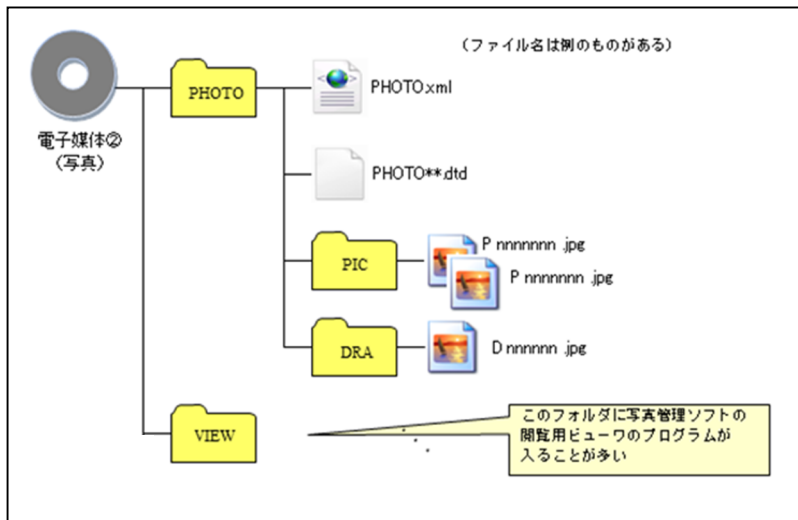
（ファイル名は例のものがある）

電子媒体②
（写真）

PHOTO

PHOTO.xml

PHOTO**.dtd

PIC

P nnnnnnn .jpg

P nnnnnnn .jpg

DRA

D nnnnnnn .jpg

VIEW

このフォルダに写真管理ソフトの閲覧用ビューワのプログラムが入ることが多い